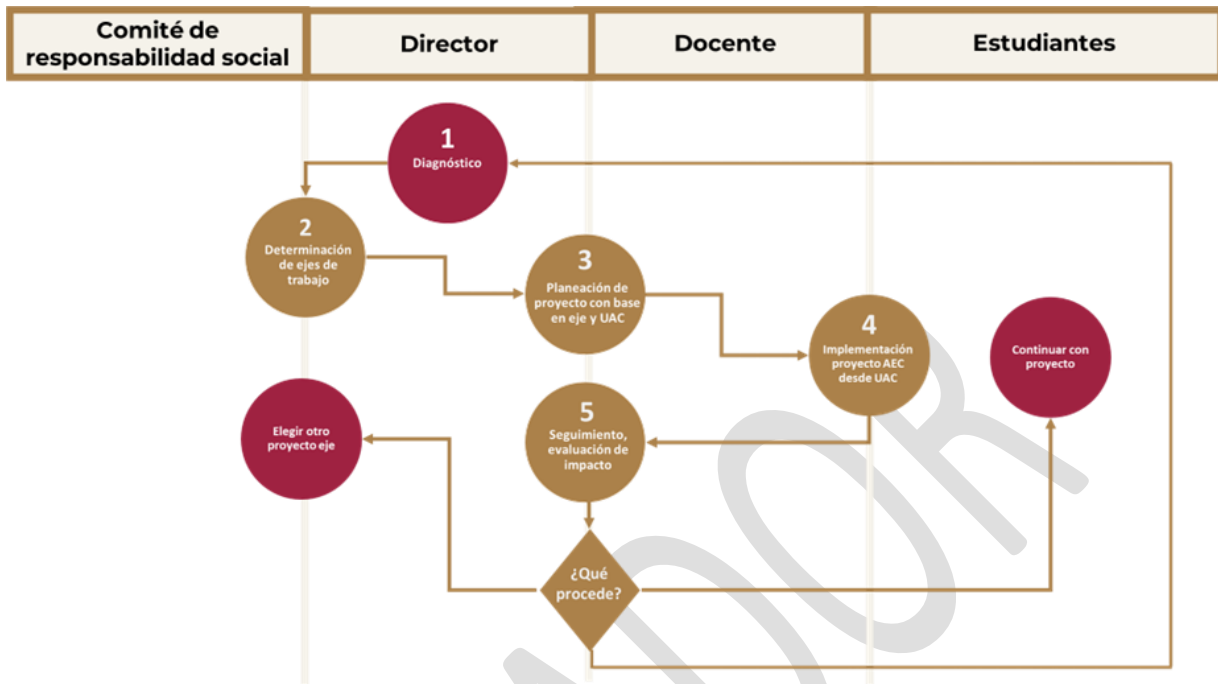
| Comité de responsabilidad social | Director | Docente | Estudiantes |
|---|---|---|---|

1
Diagnóstico

2
Determinación de ejes de trabajo

3
Planeación de proyecto con base en eje y UAC

4
Implementación proyecto AEC desde UAC

Continuar con proyecto

Elegir otro proyecto eje

5
Seguimiento, evaluación de impacto

¿Qué procede?